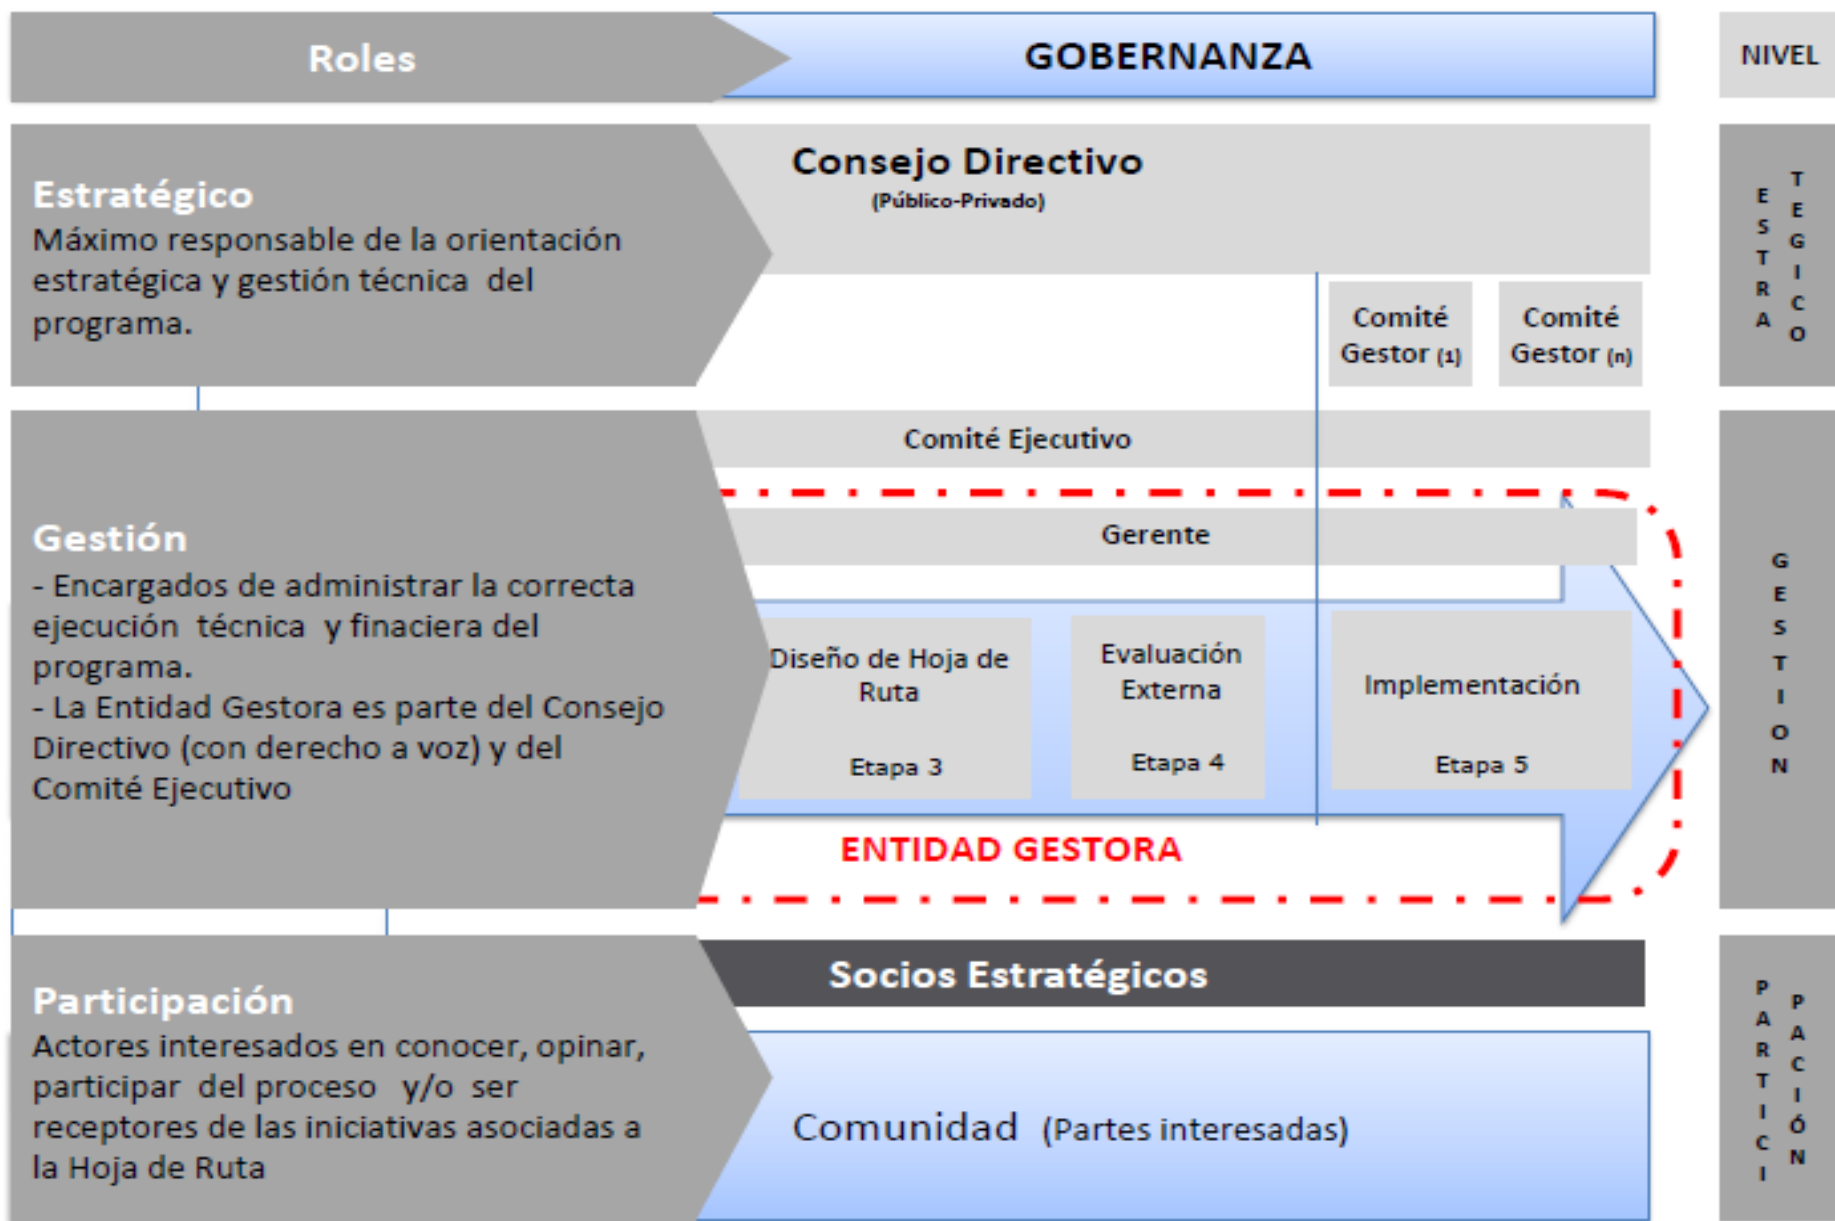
Roles

GOBERNANZA

NIVEL

Estratégico
Máximo responsable de la orientación estratégica y gestión técnica del programa.

Consejo Directivo
(Público-Privado)

Comité Gestor (1)

Comité Gestor (n)

ESTRATEGICO

Gestión
- Encargados de administrar la correcta ejecución técnica y finaciera del programa.
- La Entidad Gestora es parte del Consejo Directivo (con derecho a voz) y del Comité Ejecutivo

Comité Ejecutivo

Gerente

Diseño de Hoja de Ruta
Etapa 3

Evaluación Externa
Etapa 4

Implementación
Etapa 5

ENTIDAD GESTORA

GESTION

Participación
Actores interesados en conocer, opinar, participar del proceso y/o ser receptores de las iniciativas asociadas a la Hoja de Ruta

Socios Estratégicos

Comunidad (Partes interesadas)

PARTICIPACIÓN